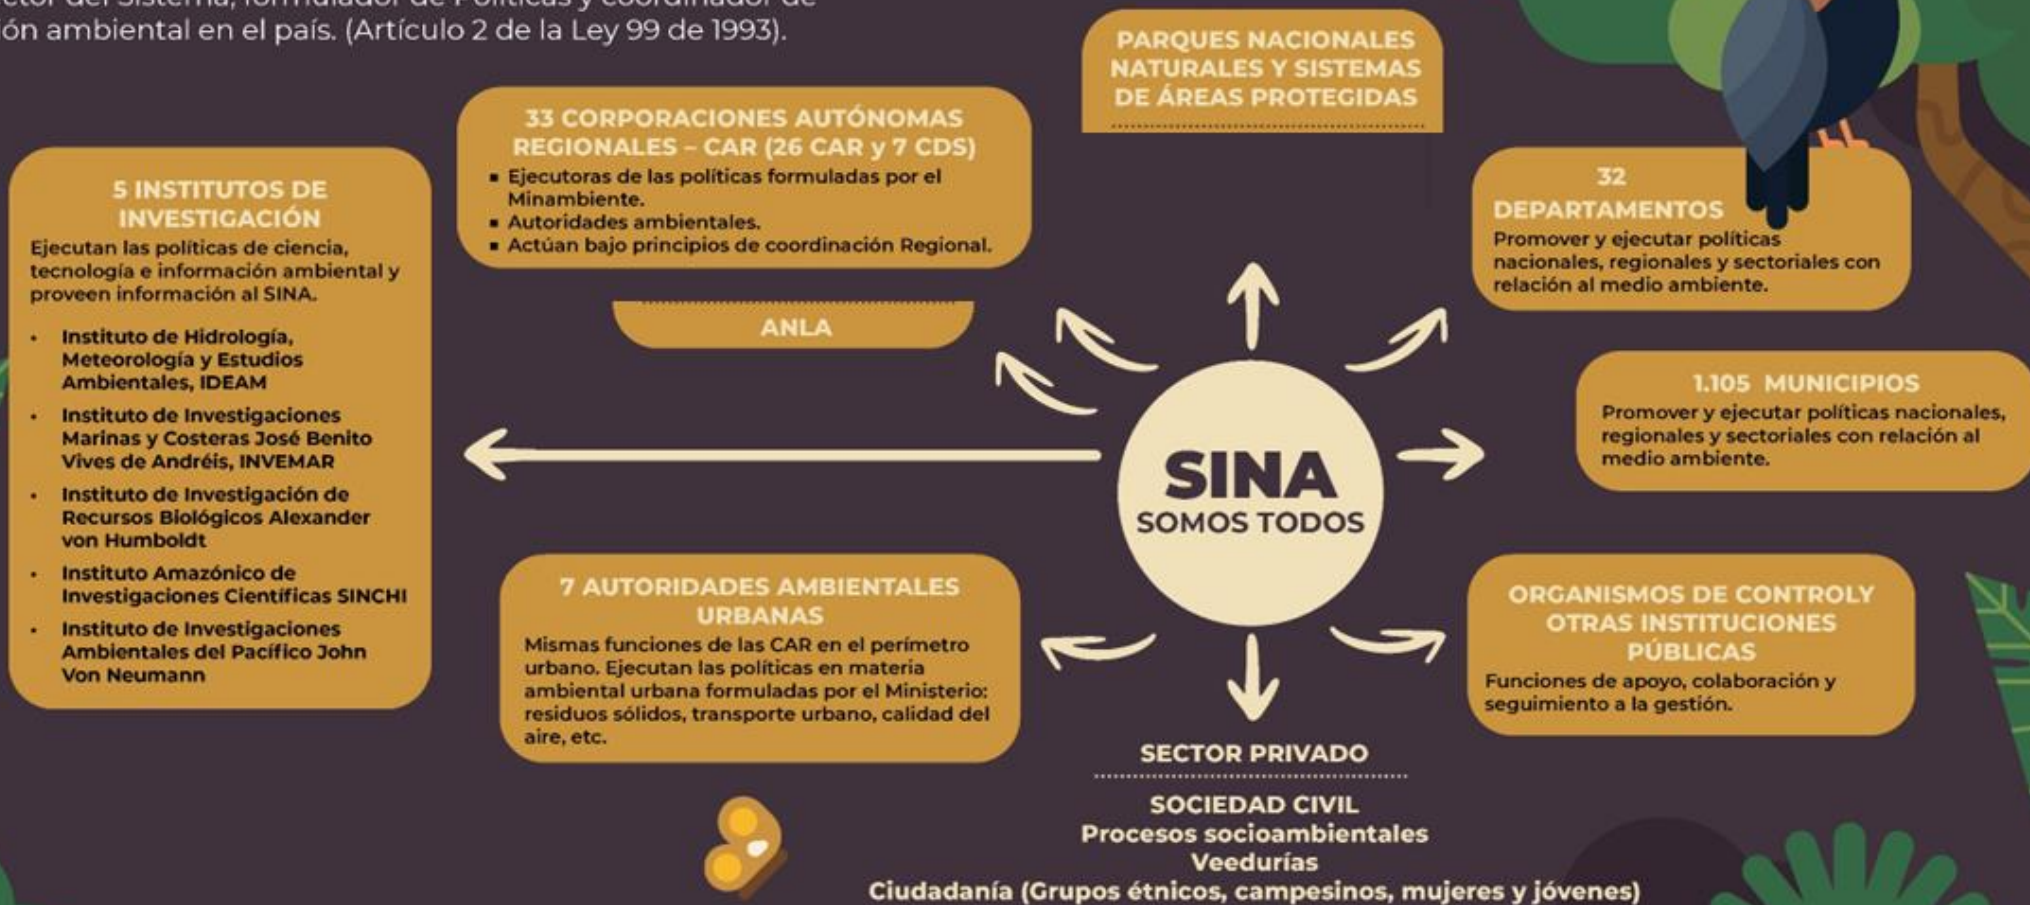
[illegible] del Sistema, formulador de Políticas y coordinador de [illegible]ón ambiental en el país. (Artículo 2 de la Ley 99 de 1993).

PARQUES NACIONALES NATURALES Y SISTEMAS DE ÁREAS PROTEGIDAS

33 CORPORACIONES AUTÓNOMAS REGIONALES – CAR (26 CAR y 7 CDS)
- Ejecutoras de las políticas formuladas por el Minambiente.
- Autoridades ambientales.
- Actúan bajo principios de coordinación Regional.

5 INSTITUTOS DE INVESTIGACIÓN
Ejecutan las políticas de ciencia, tecnología e información ambiental y proveen información al SINA.
- Instituto de Hidrología, Meteorología y Estudios Ambientales, IDEAM
- Instituto de Investigaciones Marinas y Costeras José Benito Vives de Andréis, INVEMAR
- Instituto de Investigación de Recursos Biológicos Alexander von Humboldt
- Instituto Amazónico de Investigaciones Científicas SINCHI
- Instituto de Investigaciones Ambientales del Pacífico John Von Neumann

ANLA

32 DEPARTAMENTOS
Promover y ejecutar políticas nacionales, regionales y sectoriales con relación al medio ambiente.

1.105 MUNICIPIOS
Promover y ejecutar políticas nacionales, regionales y sectoriales con relación al medio ambiente.

SINA
SOMOS TODOS

7 AUTORIDADES AMBIENTALES URBANAS
Mismas funciones de las CAR en el perímetro urbano. Ejecutan las políticas en materia ambiental urbana formuladas por el Ministerio: residuos sólidos, transporte urbano, calidad del aire, etc.

ORGANISMOS DE CONTROL Y OTRAS INSTITUCIONES PÚBLICAS
Funciones de apoyo, colaboración y seguimiento a la gestión.

SECTOR PRIVADO

SOCIEDAD CIVIL
Procesos socioambientales
Veedurías
Ciudadanía (Grupos étnicos, campesinos, mujeres y jóvenes)